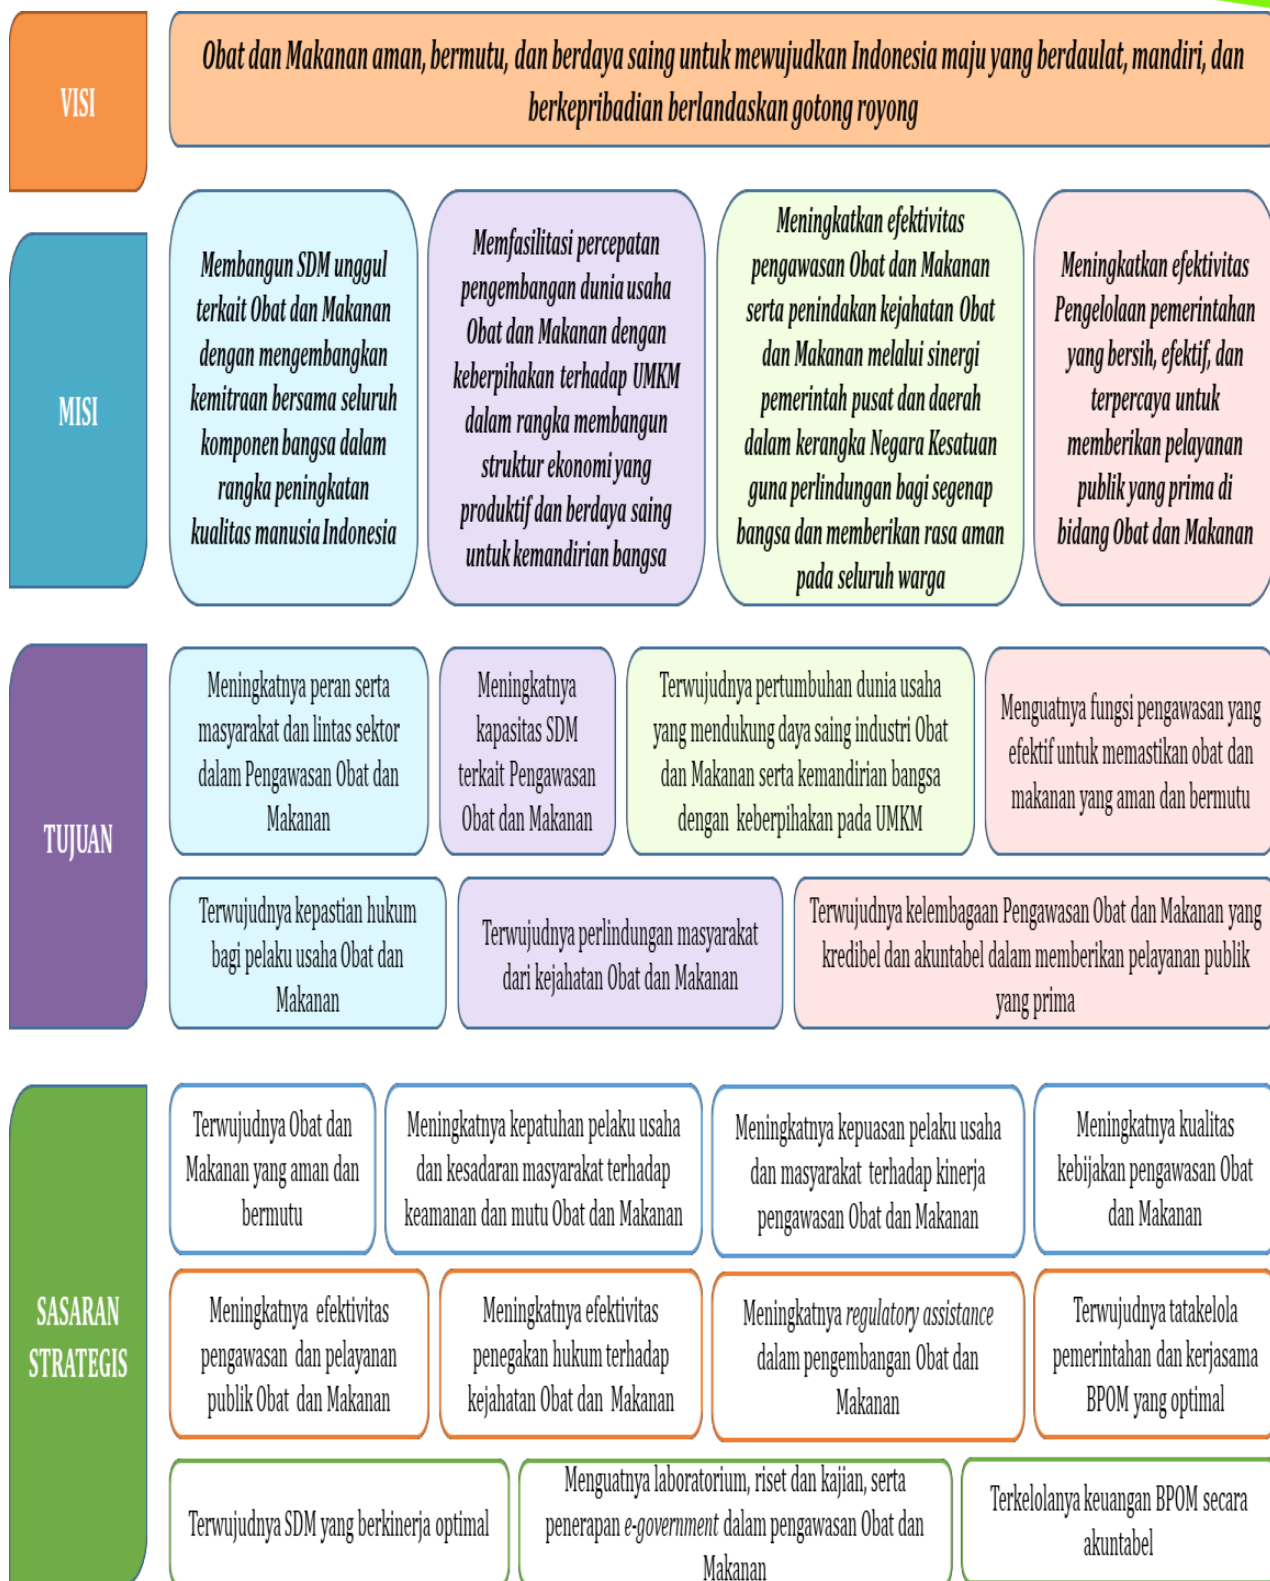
VISI

Obat dan Makanan aman, bermutu, dan berdaya saing untuk mewujudkan Indonesia maju yang berdaulat, mandiri, dan berkepribadian berlandaskan gotong royong

MISI

Membangun SDM unggul terkait Obat dan Makanan dengan mengembangkan kemitraan bersama seluruh komponen bangsa dalam rangka peningkatan kualitas manusia Indonesia

Memfasilitasi percepatan pengembangan dunia usaha Obat dan Makanan dengan keberpihakan terhadap UMKM dalam rangka membangun struktur ekonomi yang produktif dan berdaya saing untuk kemandirian bangsa

Meningkatkan efektivitas pengawasan Obat dan Makanan serta penindakan kejahatan Obat dan Makanan melalui sinergi pemerintah pusat dan daerah dalam kerangka Negara Kesatuan guna perlindungan bagi segenap bangsa dan memberikan rasa aman pada seluruh warga

Meningkatkan efektivitas Pengelolaan pemerintahan yang bersih, efektif, dan terpercaya untuk memberikan pelayanan publik yang prima di bidang Obat dan Makanan

TUJUAN

Meningkatnya peran serta masyarakat dan lintas sektor dalam Pengawasan Obat dan Makanan

Meningkatnya kapasitas SDM terkait Pengawasan Obat dan Makanan

Terwujudnya pertumbuhan dunia usaha yang mendukung daya saing industri Obat dan Makanan serta kemandirian bangsa dengan keberpihakan pada UMKM

Menguatnya fungsi pengawasan yang efektif untuk memastikan obat dan makanan yang aman dan bermutu

Terwujudnya kepastian hukum bagi pelaku usaha Obat dan Makanan

Terwujudnya perlindungan masyarakat dari kejahatan Obat dan Makanan

Terwujudnya kelembagaan Pengawasan Obat dan Makanan yang kredibel dan akuntabel dalam memberikan pelayanan publik yang prima

SASARAN STRATEGIS

Terwujudnya Obat dan Makanan yang aman dan bermutu

Meningkatnya kepatuhan pelaku usaha dan kesadaran masyarakat terhadap keamanan dan mutu Obat dan Makanan

Meningkatnya kepuasan pelaku usaha dan masyarakat terhadap kinerja pengawasan Obat dan Makanan

Meningkatnya kualitas kebijakan pengawasan Obat dan Makanan

Meningkatnya efektivitas pengawasan dan pelayanan publik Obat dan Makanan

Meningkatnya efektivitas penegakan hukum terhadap kejahatan Obat dan Makanan

Meningkatnya regulatory assistance dalam pengembangan Obat dan Makanan

Terwujudnya tatakelola pemerintahan dan kerjasama BPOM yang optimal

Terwujudnya SDM yang berkinerja optimal

Menguatnya laboratorium, riset dan kajian, serta penerapan e-government dalam pengawasan Obat dan Makanan

Terkelolanya keuangan BPOM secara akuntabel